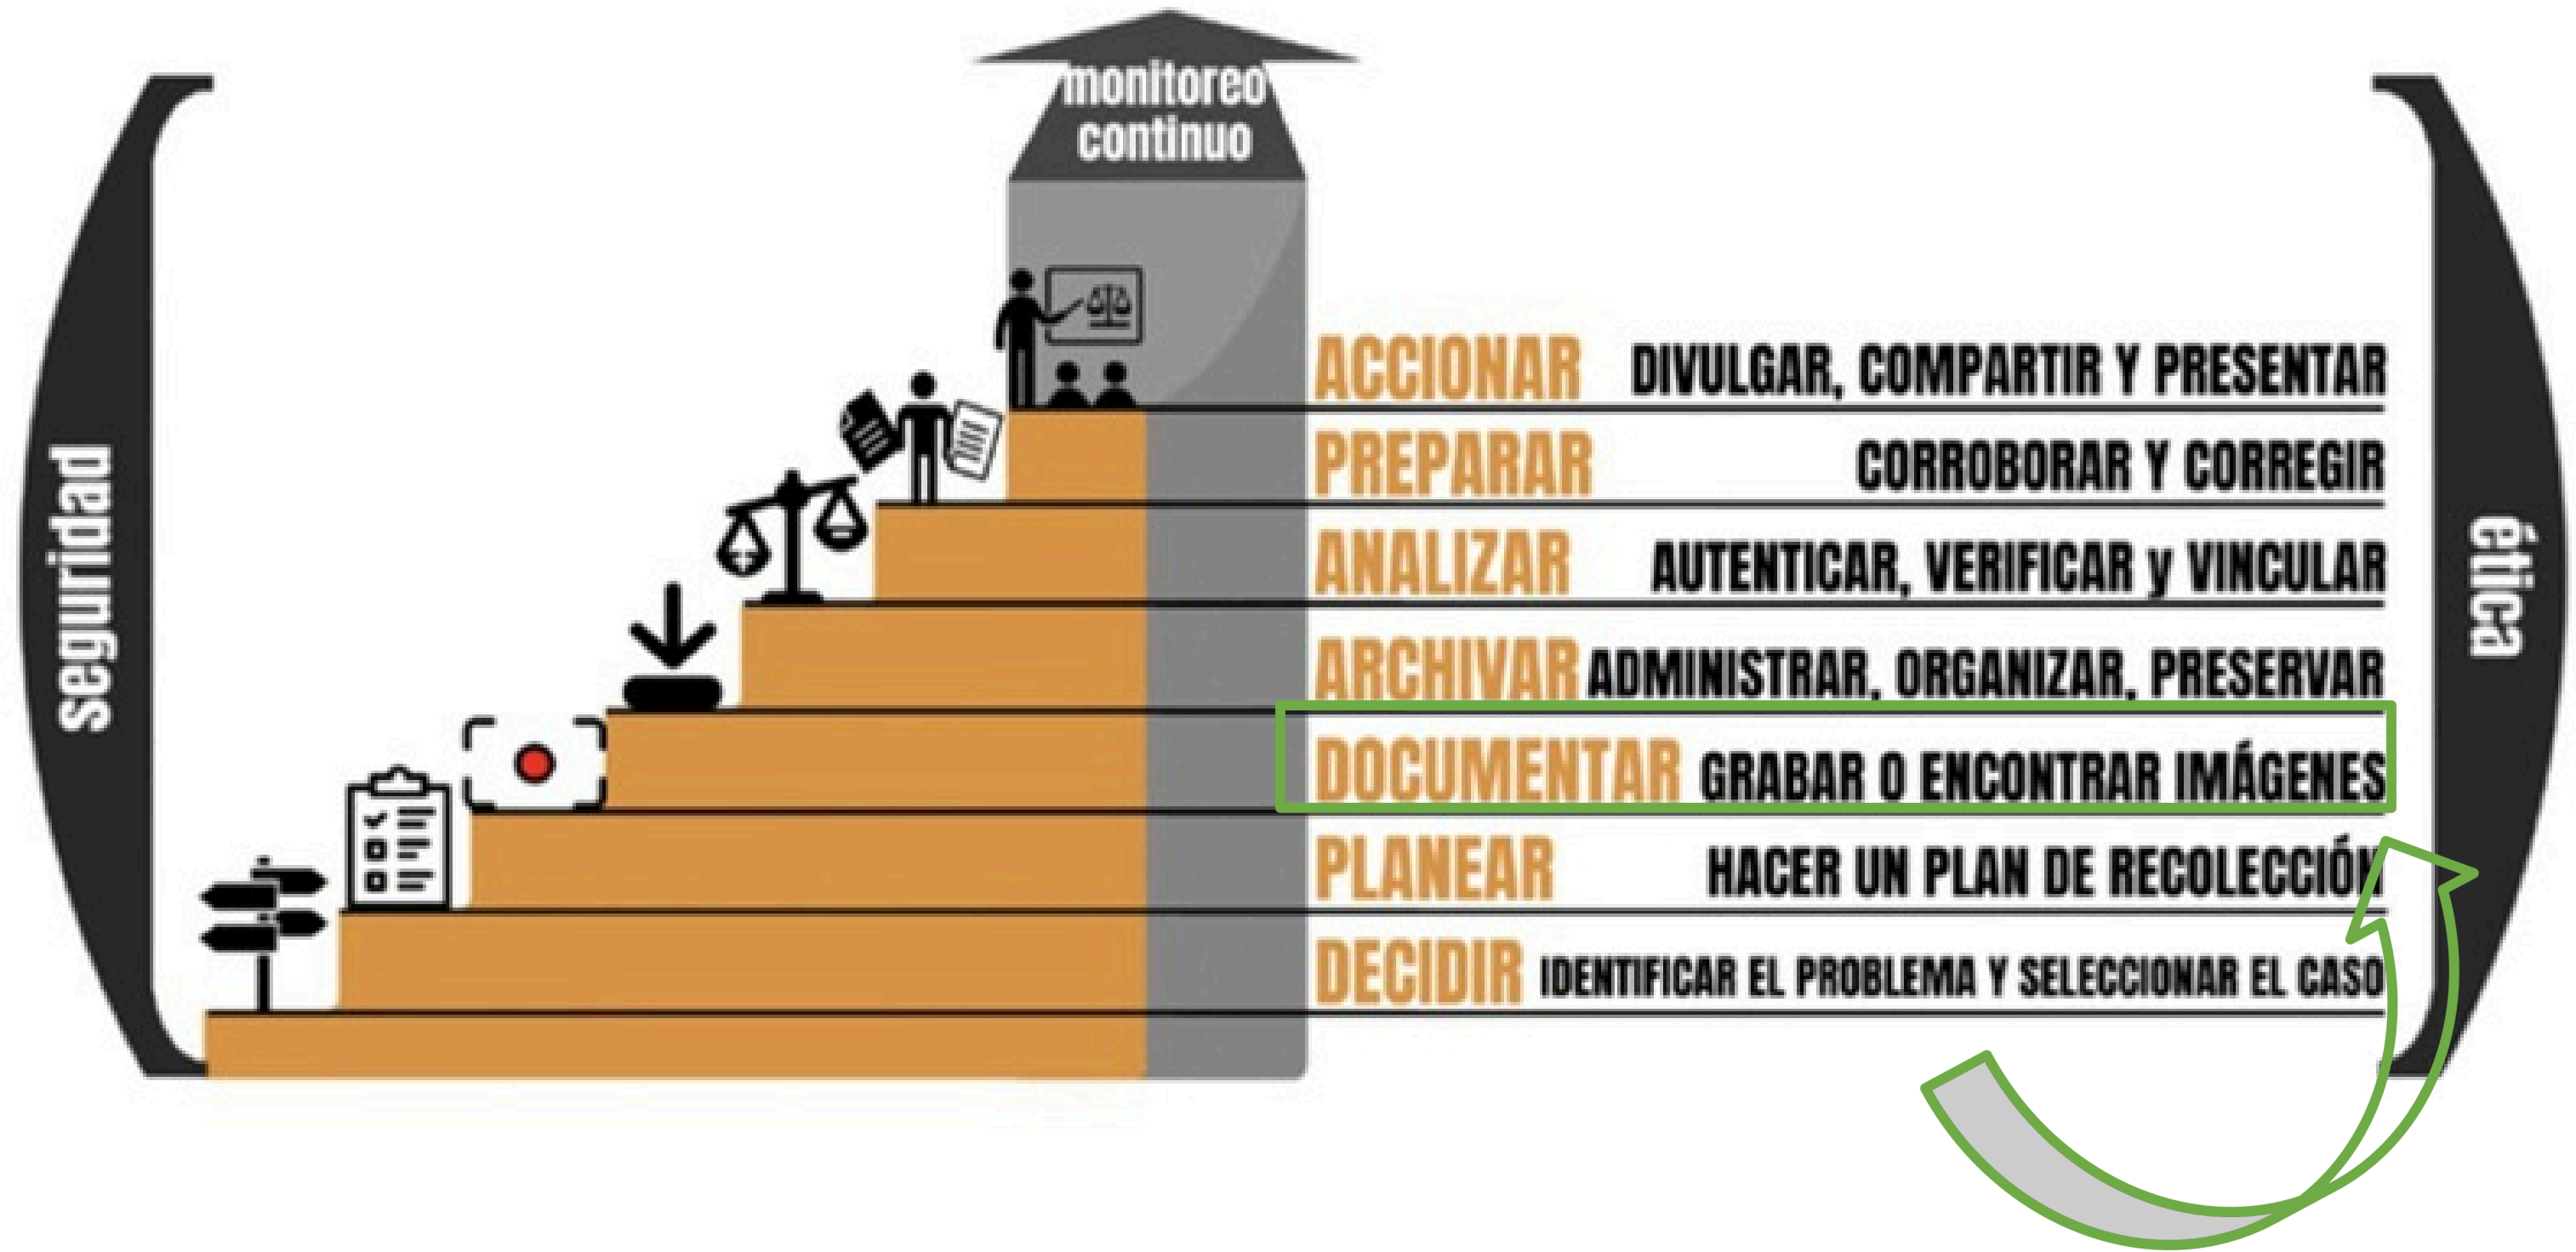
monitoreo continuo

seguridad

ACCIONAR DIVULGAR, COMPARTIR Y PRESENTAR
PREPARAR CORROBORAR Y CORREGIR
ANALIZAR AUTENTICAR, VERIFICAR y VINCULAR
ARCHIVAR ADMINISTRAR, ORGANIZAR, PRESERVAR
DOCUMENTAR GRABAR O ENCONTRAR IMÁGENES
PLANEAR HACER UN PLAN DE RECOLECCIÓN
DECIDIR IDENTIFICAR EL PROBLEMA Y SELECCIONAR EL CASO

ética